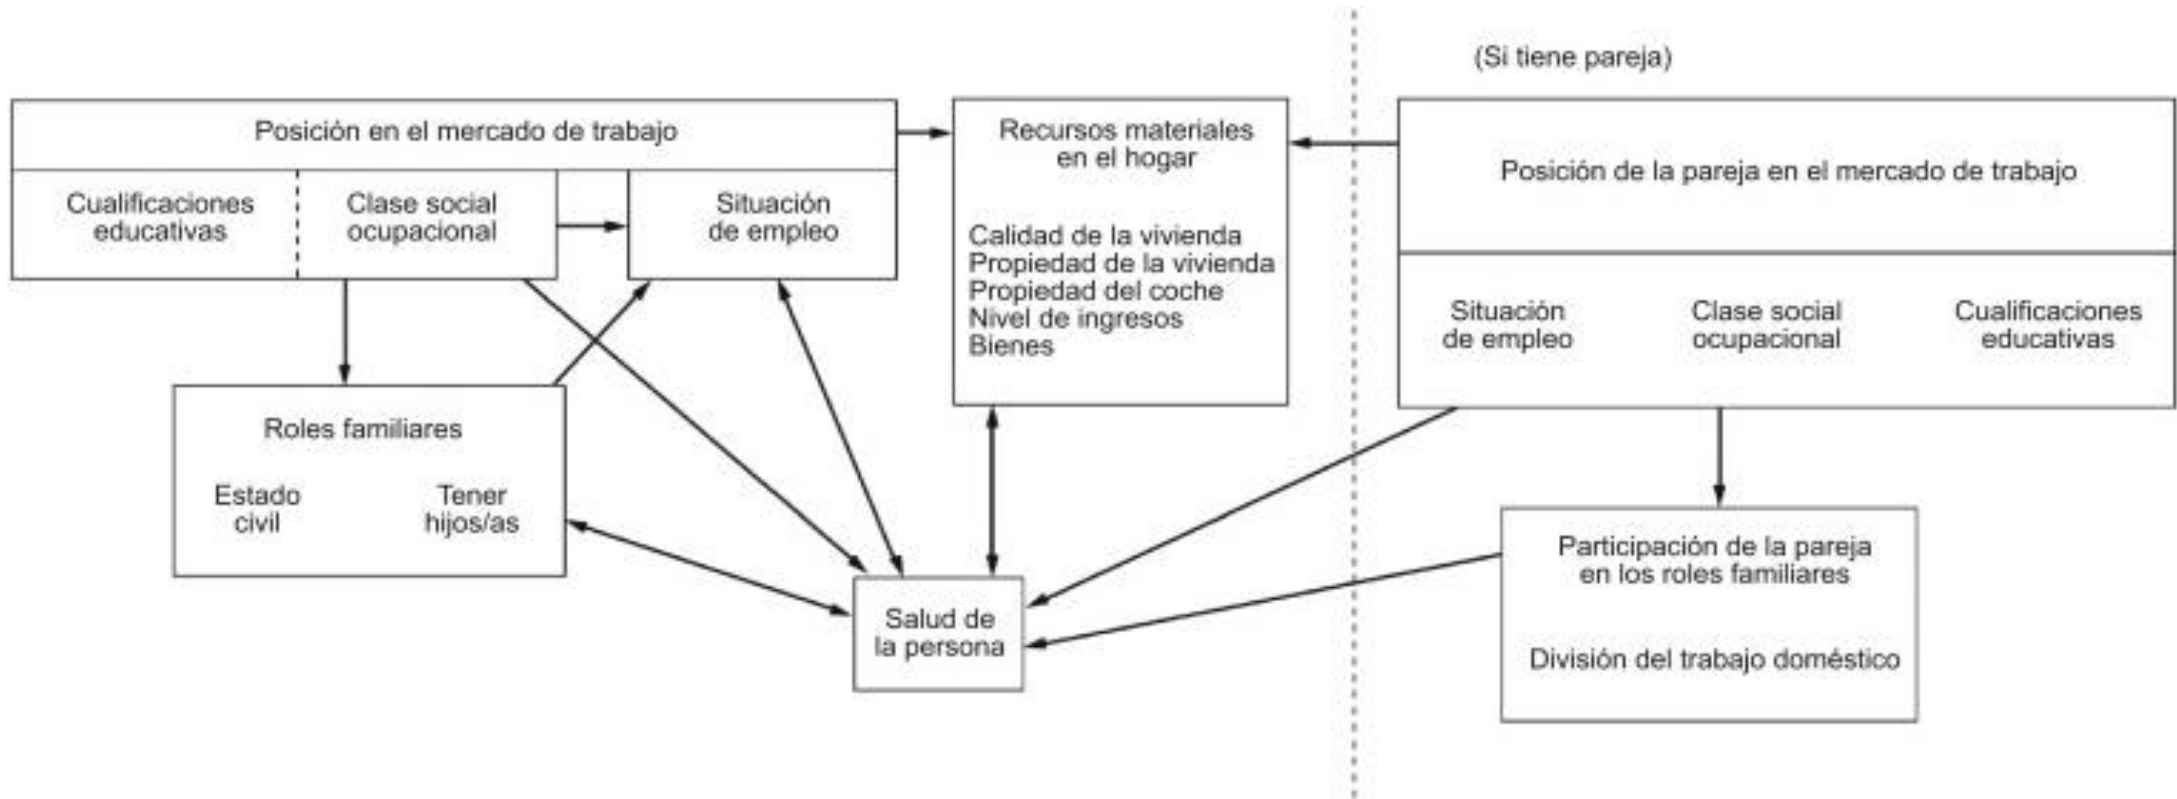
(Si tiene pareja)

Posición en el mercado de trabajo

Cualificaciones educativas

Clase social ocupacional

Situación de empleo

Recursos materiales en el hogar

Calidad de la vivienda
Propiedad de la vivienda
Propiedad del coche
Nivel de ingresos
Bienes

Posición de la pareja en el mercado de trabajo

Situación de empleo

Clase social ocupacional

Cualificaciones educativas

Roles familiares

Estado civil

Tener hijos/as

Salud de la persona

Participación de la pareja en los roles familiares

División del trabajo doméstico